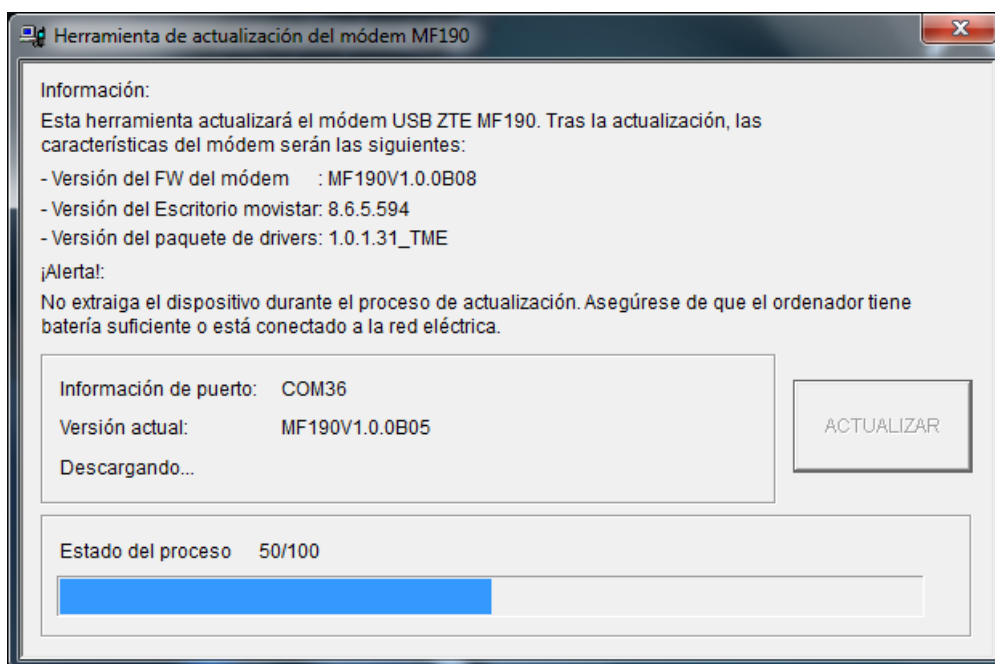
Herramienta de actualización del módem MF190

Información:

Esta herramienta actualizará el módem USB ZTE MF190. Tras la actualización, las características del módem serán las siguientes:

- Versión del FW del módem : MF190V1.0.0B08

- Versión del Escritorio movistar: 8.6.5.594

- Versión del paquete de drivers: 1.0.1.31_TME

¡Alerta!:

No extraiga el dispositivo durante el proceso de actualización. Asegúrese de que el ordenador tiene batería suficiente o está conectado a la red eléctrica.

Información de puerto: COM36

Versión actual: MF190V1.0.0B05

Descargando...

ACTUALIZAR

Estado del proceso 50/100